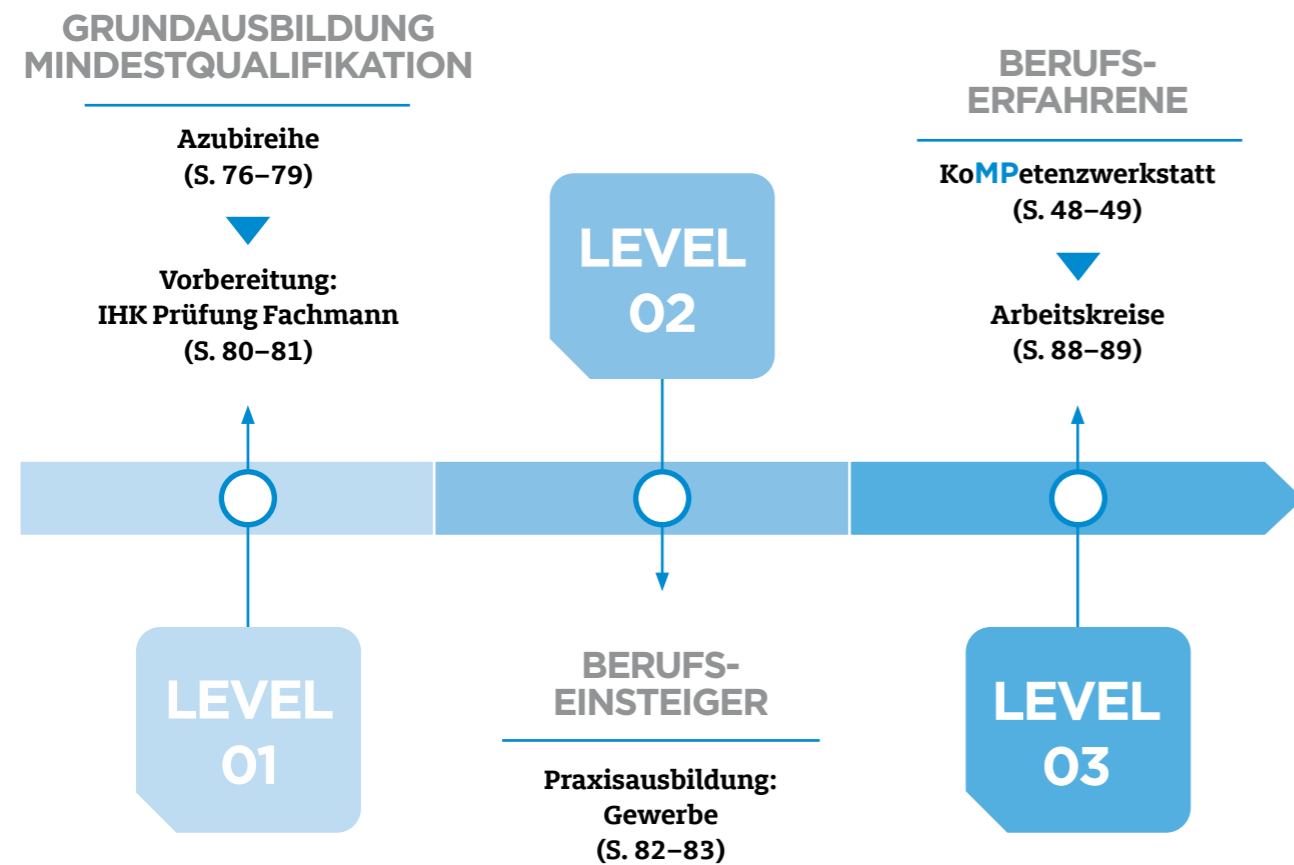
GRUNDAUSBILDUNG MINDESTQUALIFIKATION

Azubireihe
(S. 76–79)

Vorbereitung:
IHK Prüfung Fachmann
(S. 80–81)

LEVEL 02

BERUFS-ERFAHRENE

KoMPetenzwerkstatt
(S. 48–49)

Arbeitskreise
(S. 88–89)

LEVEL 01

BERUFS-EINSTEIGER

Praxisausbildung:
Gewerbe
(S. 82–83)

LEVEL 03